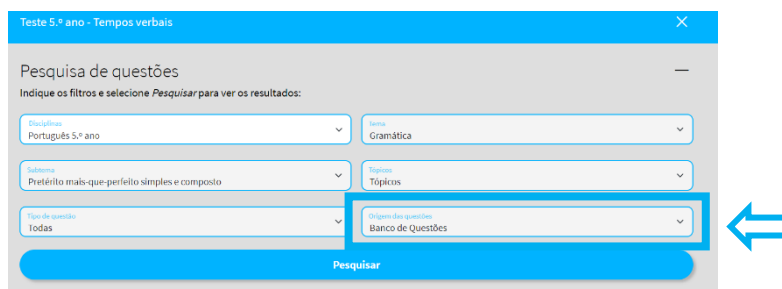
Teste 5.º ano - Tempos verbais

Pesquisa de questões

Indique os filtros e selecione *Pesquisar* para ver os resultados:

Disciplinas
Português 5.º ano

Tema
Gramática

Subtema
Pretérito mais-que-perfeito simples e composto

Tópicos
Tópicos

Tipo de questão
Todas

Origem das questões
Banco de Questões

Pesquisar